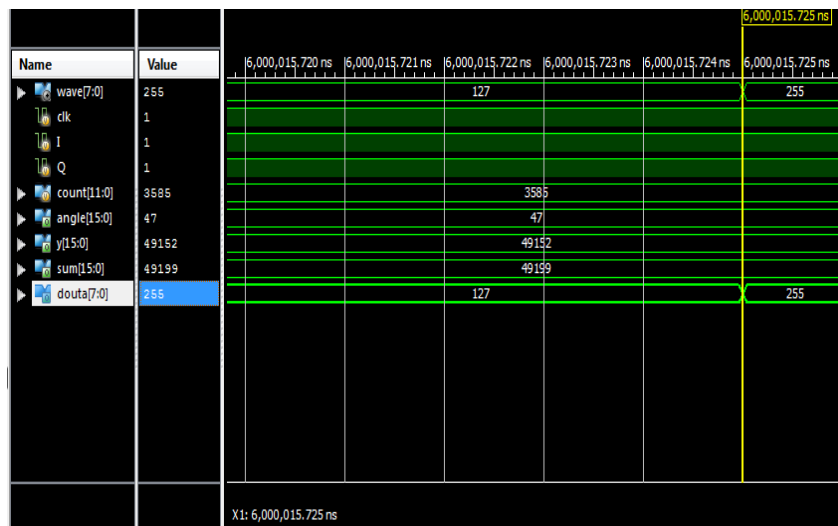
6,000,015.725 ns

| Name | Value |
|---|---|
| wave[7:0] | 255 |
| clk | 1 |
| I | 1 |
| Q | 1 |
| count[11:0] | 3585 |
| angle[15:0] | 47 |
| y[15:0] | 49152 |
| sum[15:0] | 49199 |
| douta[7:0] | 255 |

6,000,015.720 ns 6,000,015.721 ns 6,000,015.722 ns 6,000,015.723 ns 6,000,015.724 ns 6,000,015.725 ns

127 255

3585

47

49152

49199

127 255

X1: 6,000,015.725 ns